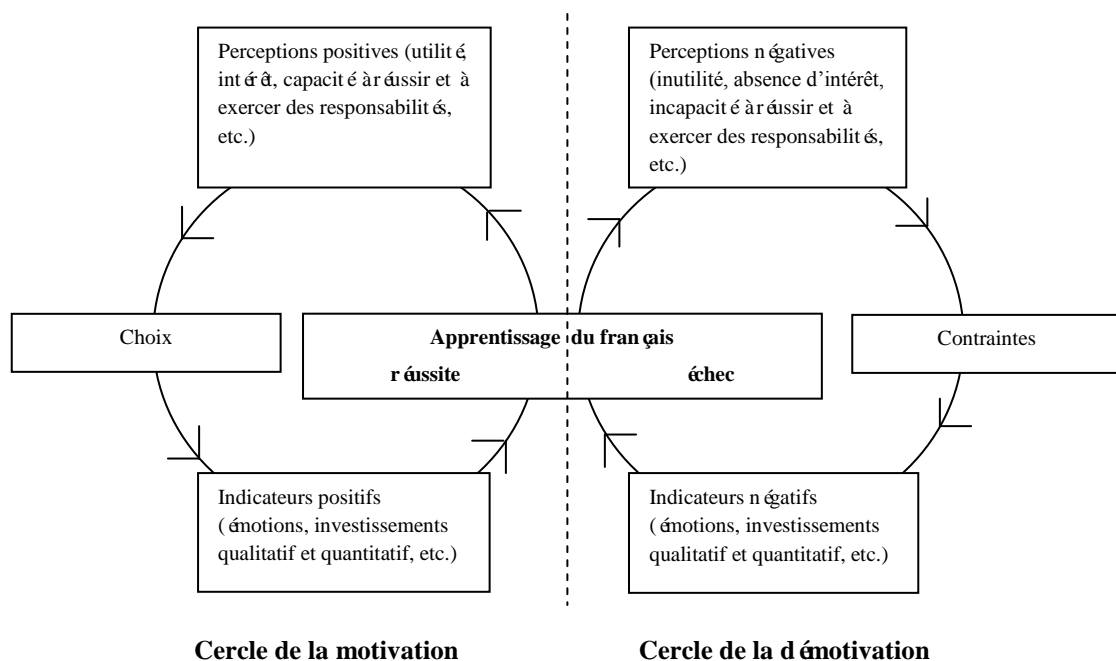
Perceptions positives (utilité, intérêt, capacité à réussir et à exercer des responsabilités, etc.)

Perceptions négatives (inutilité, absence d'intérêt, incapacité à réussir et à exercer des responsabilités, etc.)

Choix

Apprentissage du français

réussite

échec

Contraintes

Indicateurs positifs (émotions, investissements qualitatif et quantitatif, etc.)

Indicateurs négatifs (émotions, investissements qualitatif et quantitatif, etc.)

Cercle de la motivation

Cercle de la démotivation